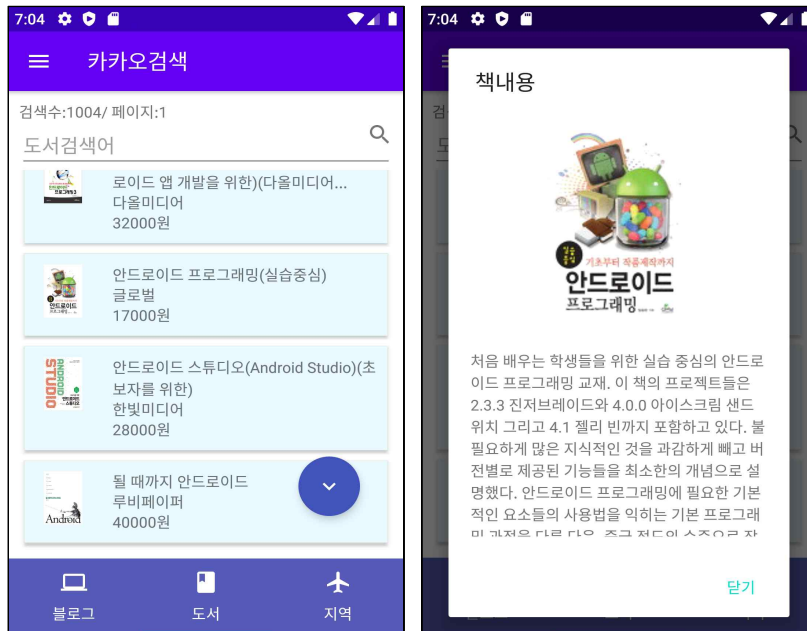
7:04

카카오검색

검색수:1004/ 페이지:1

도서검색어

로이드 앱 개발을 위한)(다올미디어...
다올미디어
32000원

안드로이드 프로그래밍(실습중심)
글로벌
17000원

안드로이드 스튜디오(Android Studio)(초보자를 위한)
한빛미디어
28000원

될 때까지 안드로이드
루비페이퍼
40000원

블로그
도서
지역

7:04

책내용

기초부터 작품제작까지
안드로이드
프로그래밍

처음 배우는 학생들을 위한 실습 중심의 안드로이드 프로그래밍 교재. 이 책의 프로젝트들은 2.3.3 진저브레이드와 4.0.0 아이스크림 샌드위치 그리고 4.1 젤리 빈까지 포함하고 있다. 불필요하게 많은 지식적인 것을 과감하게 빼고 버전별로 제공된 기능들을 최소한의 개념으로 설명했다. 안드로이드 프로그래밍에 필요한 기본적인 요소들의 사용법을 익히는 기본 프로그래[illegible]

닫기